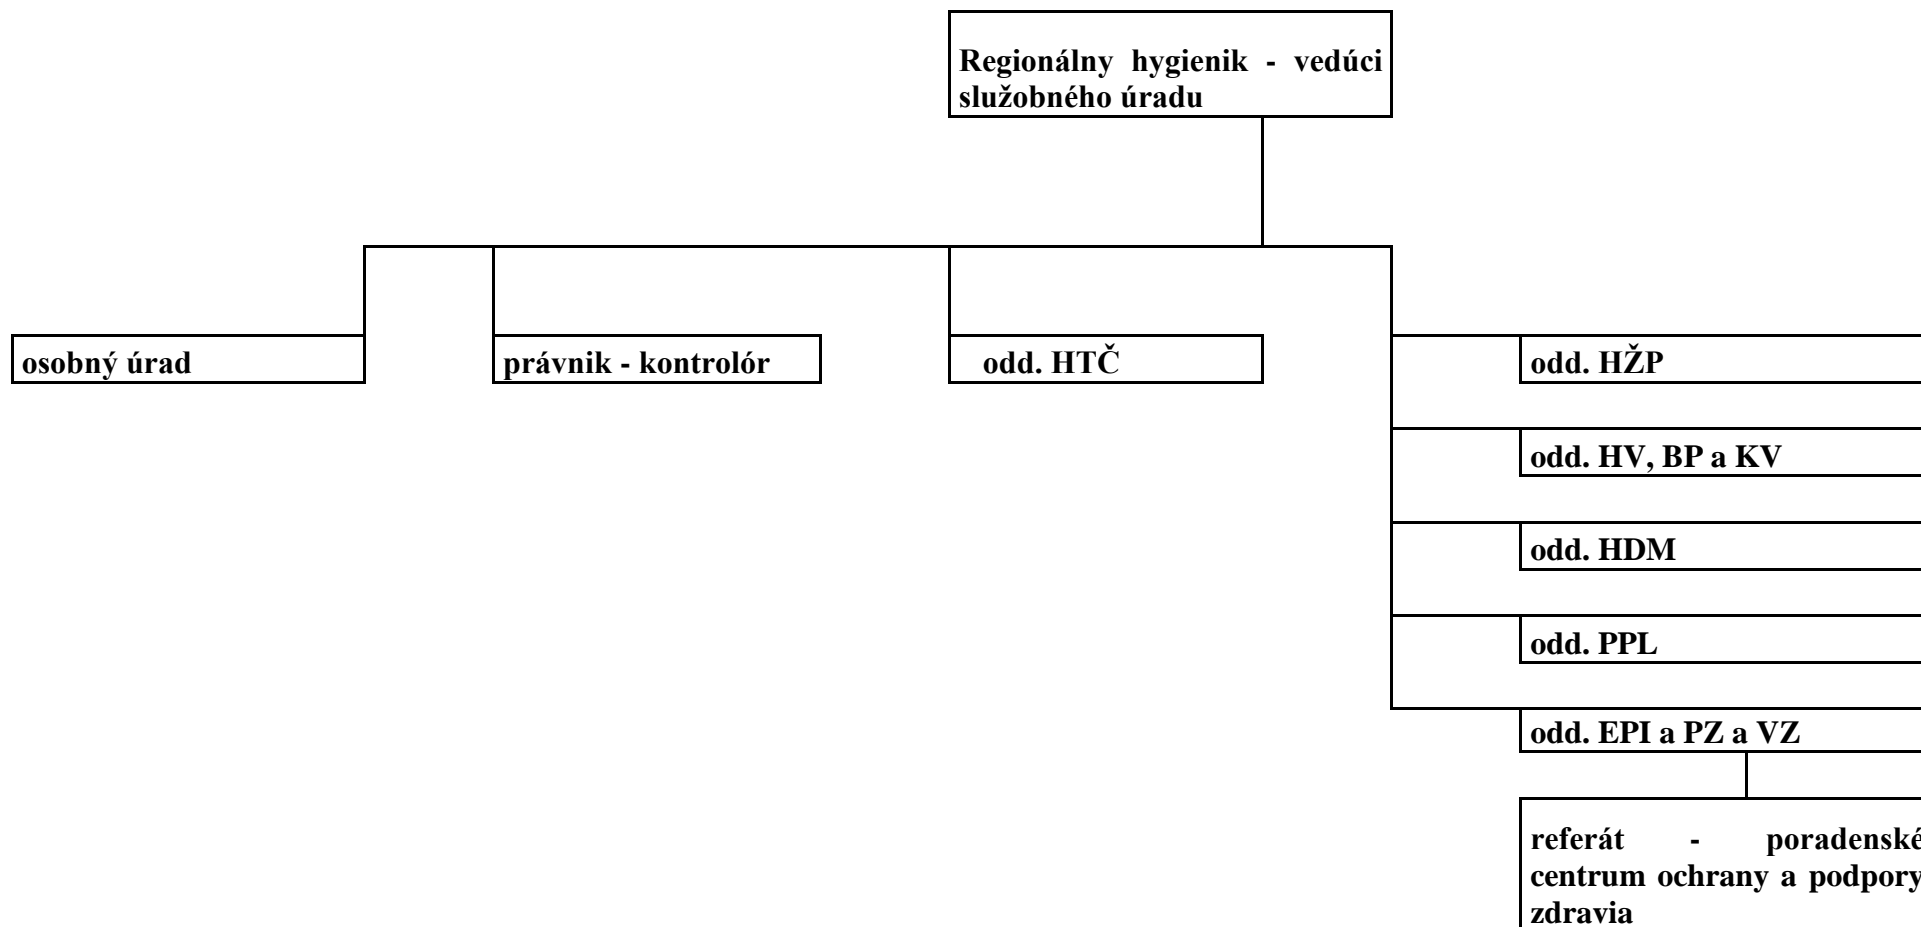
Regionálny hygienik - vedúci služobného úradu

osobný úrad

právnik - kontrolór

odd. HTČ

odd. HŽP

odd. HV, BP a KV

odd. HDM

odd. PPL

odd. EPI a PZ a VZ

referát - poradenské centrum ochrany a podpory zdravia